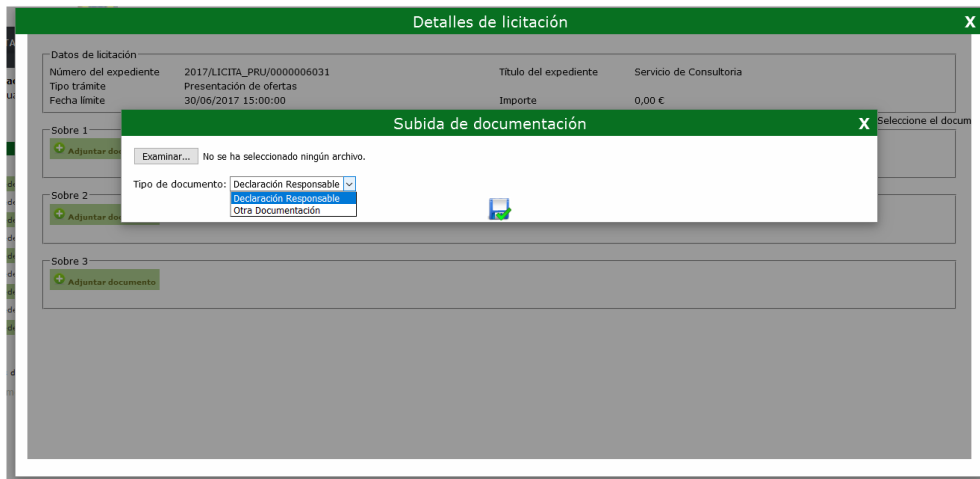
Detalles de licitación

X

Datos de licitación

Número del expediente 2017/LICITA_PRU/0000006031

Tipo trámite Presentación de ofertas

Fecha límite 30/06/2017 15:00:00

Título del expediente Servicio de Consultoria

Importe 0,00 €

Sobre 1

Adjuntar docu

Seleccione el docum

Sobre 2

Adjuntar doc

Sobre 3

Adjuntar documento

Subida de documentación

X

Examinar... No se ha seleccionado ningún archivo.

Tipo de documento: Declaración Responsable

Declaración Responsable

Otra Documentación